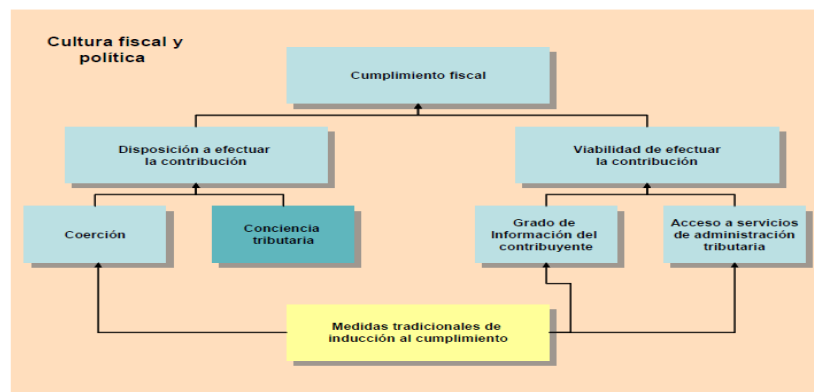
Cultura fiscal y política

Cumplimiento fiscal

Disposición a efectuar la contribución

Viabilidad de efectuar la contribución

Coerción

Conciencia tributaria

Grado de Información del contribuyente

Acceso a servicios de administración tributaria

Medidas tradicionales de inducción al cumplimiento